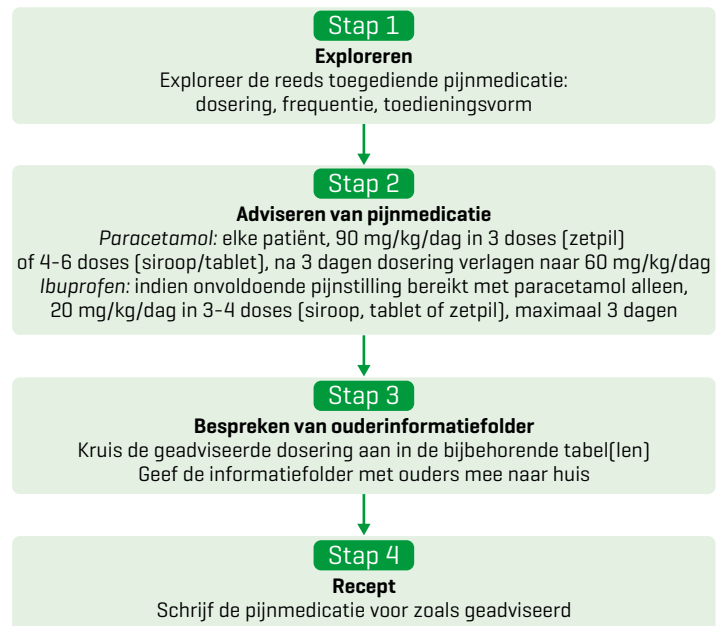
Stap 1
**Exploreren**
Exploreer de reeds toegediende pijnmedicatie: dosering, frequentie, toedieningsvorm

Stap 2
**Adviseren van pijnmedicatie**
*Paracetamol:* elke patiënt, 90 mg/kg/dag in 3 doses (zetpil) of 4-6 doses (siroop/tablet), na 3 dagen dosering verlagen naar 60 mg/kg/dag
*Ibuprofen:* indien onvoldoende pijnstilling bereikt met paracetamol alleen, 20 mg/kg/dag in 3-4 doses (siroop, tablet of zetpil), maximaal 3 dagen

Stap 3
**Bespreken van ouderinformatiefolder**
Kruis de geadviseerde dosering aan in de bijbehorende tabel(len)
Geef de informatiefolder met ouders mee naar huis

Stap 4
**Recept**
Schrijf de pijnmedicatie voor zoals geadviseerd